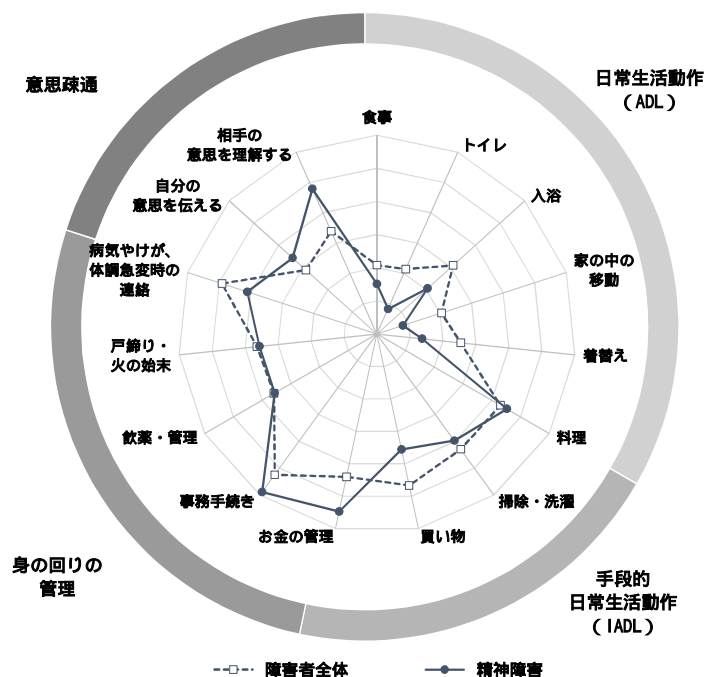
意思疎通

日常生活動作
（ADL）

手段的
日常生活動作
（IADL）

身の回りの
管理

食事

トイレ

入浴

家の中の
移動

着替え

料理

掃除・洗濯

買い物

お金の管理

事務手続き

飲薬・管理

戸締り・
火の始末

病気やけが、
体調急変時の
連絡

自分の
意思を伝える

相手の
意思を理解する

障害者全体

精神障害